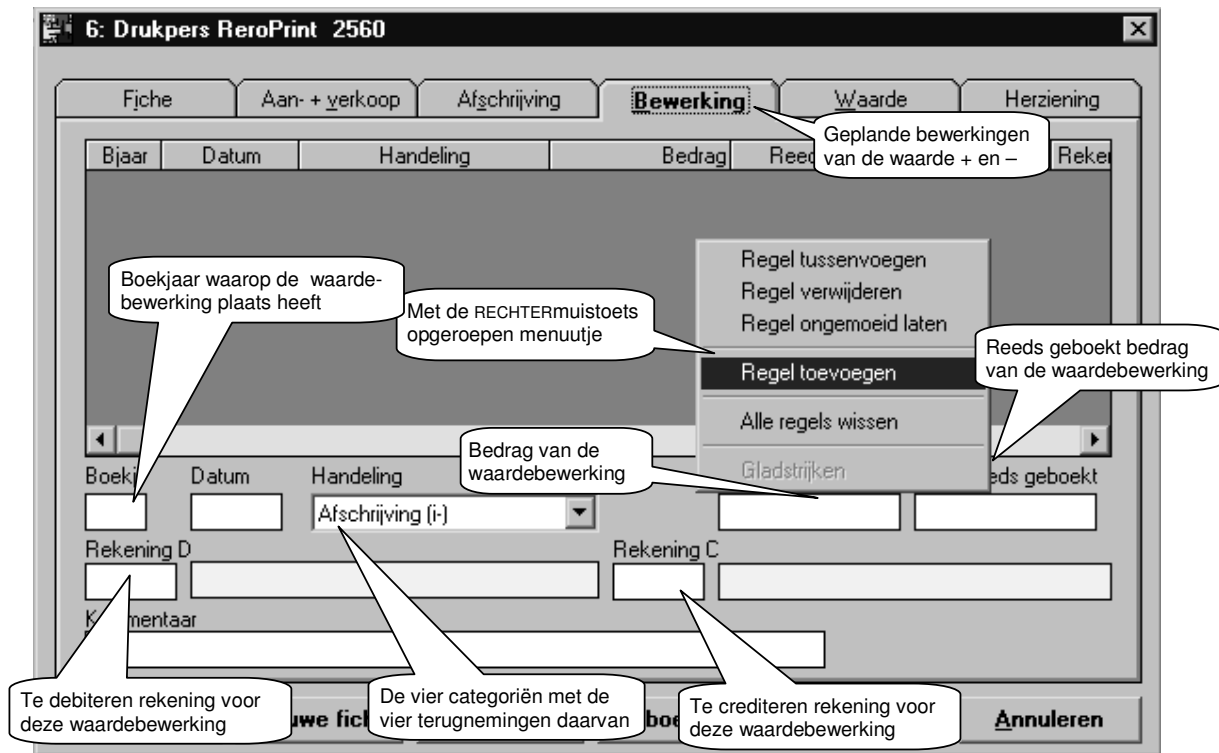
6: Drukpers ReroPrint 2560

Fiche | Aan- + verkoop | Afschrijving | Bewerking | Waarde | Herziening

Geplande bewerkingen van de waarde + en –

Bjaar | Datum | Handeling | Bedrag | Reed | Reke

Boekjaar waarop de waardebewerking plaats heeft

Met de RECHTERmuistoets opgeroepen menuutje

Regel tussenvoegen
Regel verwijderen
Regel ongemoeid laten
Regel toevoegen
Alle regels wissen
Gladstrijken

Reeds geboekt bedrag van de waardebewerking

Bedrag van de waardebewerking

Boek | Datum | Handeling | eds geboekt

Afschrijving (i-)

Rekening D

Rekening C

K mentaar

Te debiteren rekening voor deze waardebewerking

uwe fic

De vier categoriën met de vier terugnemingen daarvan

boe

Te crediteren rekening voor deze waardebewerking

Annuleren